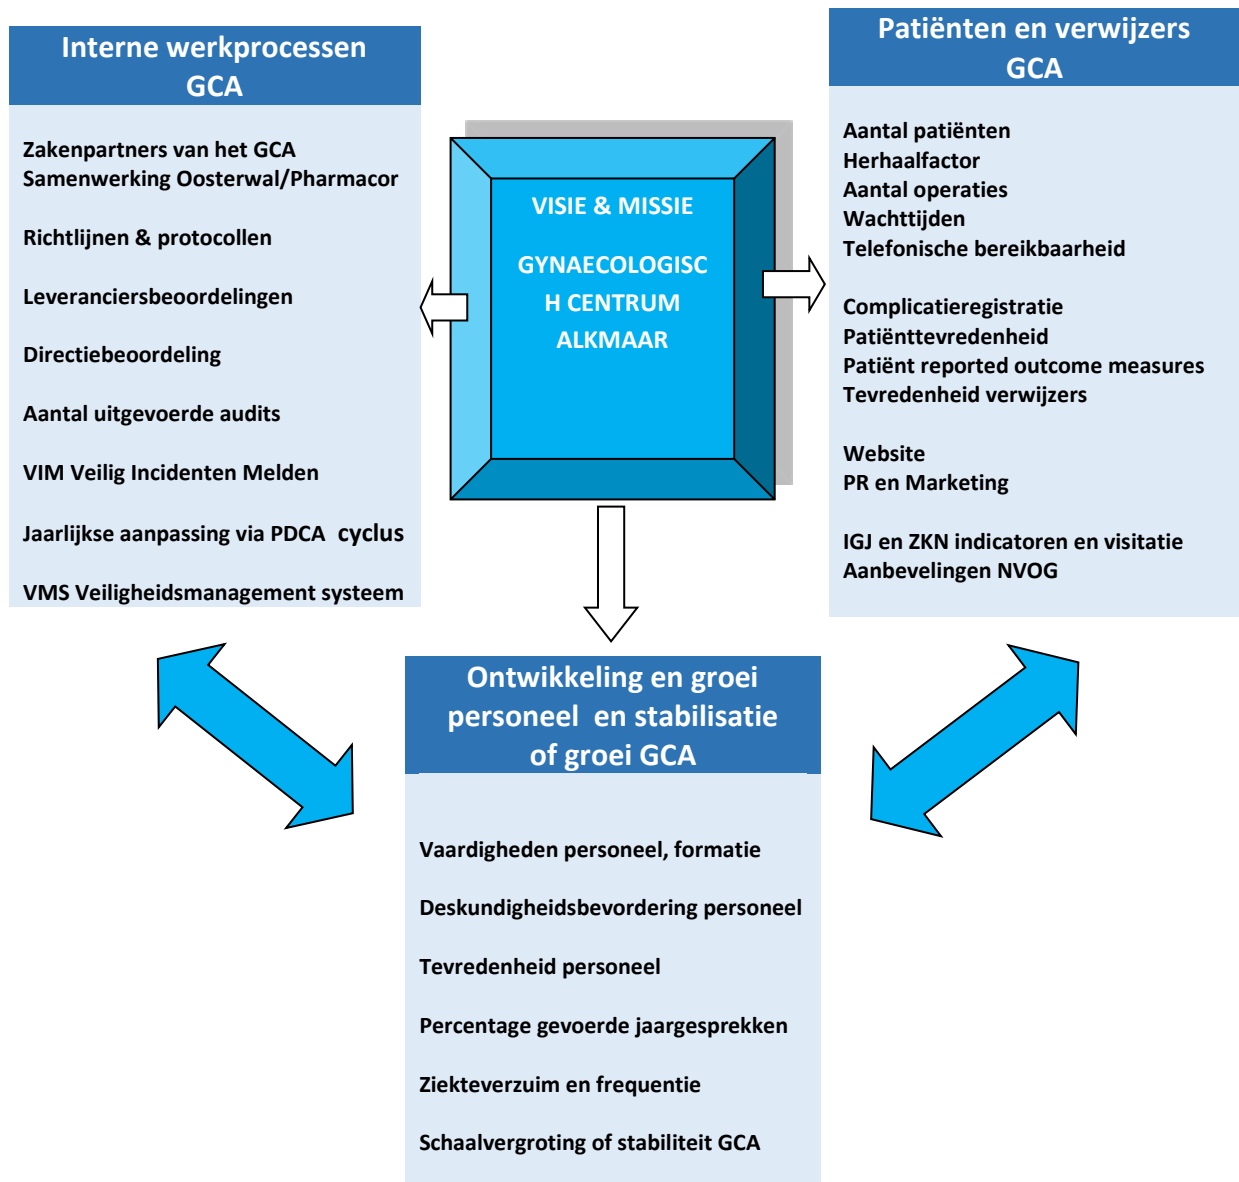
Interne werkprocessen GCA

Zakenpartners van het GCA
Samenwerking Oosterwal/Pharmacor

Richtlijnen & protocollen

Leveranciersbeoordelingen

Directiebeoordeling

Aantal uitgevoerde audits

VIM Veilig Incidenten Melden

Jaarlijkse aanpassing via PDCA cyclus

VMS Veiligheidsmanagement systeem

VISIE & MISSIE

GYNAECOLOGISCH CENTRUM ALKMAAR

Patiënten en verwijzers GCA

Aantal patiënten
Herhaalfactor
Aantal operaties
Wachttijden
Telefonische bereikbaarheid

Complicatieregistratie
Patiënttevredenheid
Patiënt reported outcome measures
Tevredenheid verwijzers

Website
PR en Marketing

IGJ en ZKN indicatoren en visitatie
Aanbevelingen NVOG

Ontwikkeling en groei personeel en stabilisatie of groei GCA

Vaardigheden personeel, formatie

Deskundigheidsbevordering personeel

Tevredenheid personeel

Percentage gevoerde jaargesprekken

Ziekteverzuim en frequentie

Schaalvergroting of stabiliteit GCA